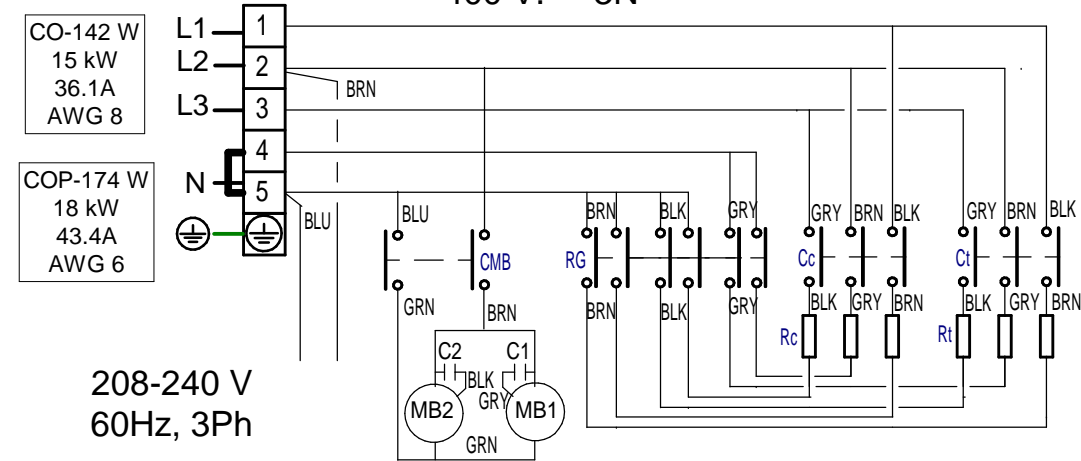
400 V. 3N

CO-142 W
15 kW
36.1A
AWG 8

COP-174 W
18 kW
43.4A
AWG 6

L1
L2
L3
N

1
2
3
4
5

BRN
BLU
BLU
CMB
GRN
BRN
C2
C1
BLK
GRY
MB2
MB1
GRN

BRN
BLK
GRY
RG
BRN
BLK
GRY

GRY
BRN
BLK
Cc
BLK
GRY
BRN
Rc

GRY
BRN
BLK
Ct
BLK
GRY
BRN
Rt

208-240 V
60Hz, 3Ph